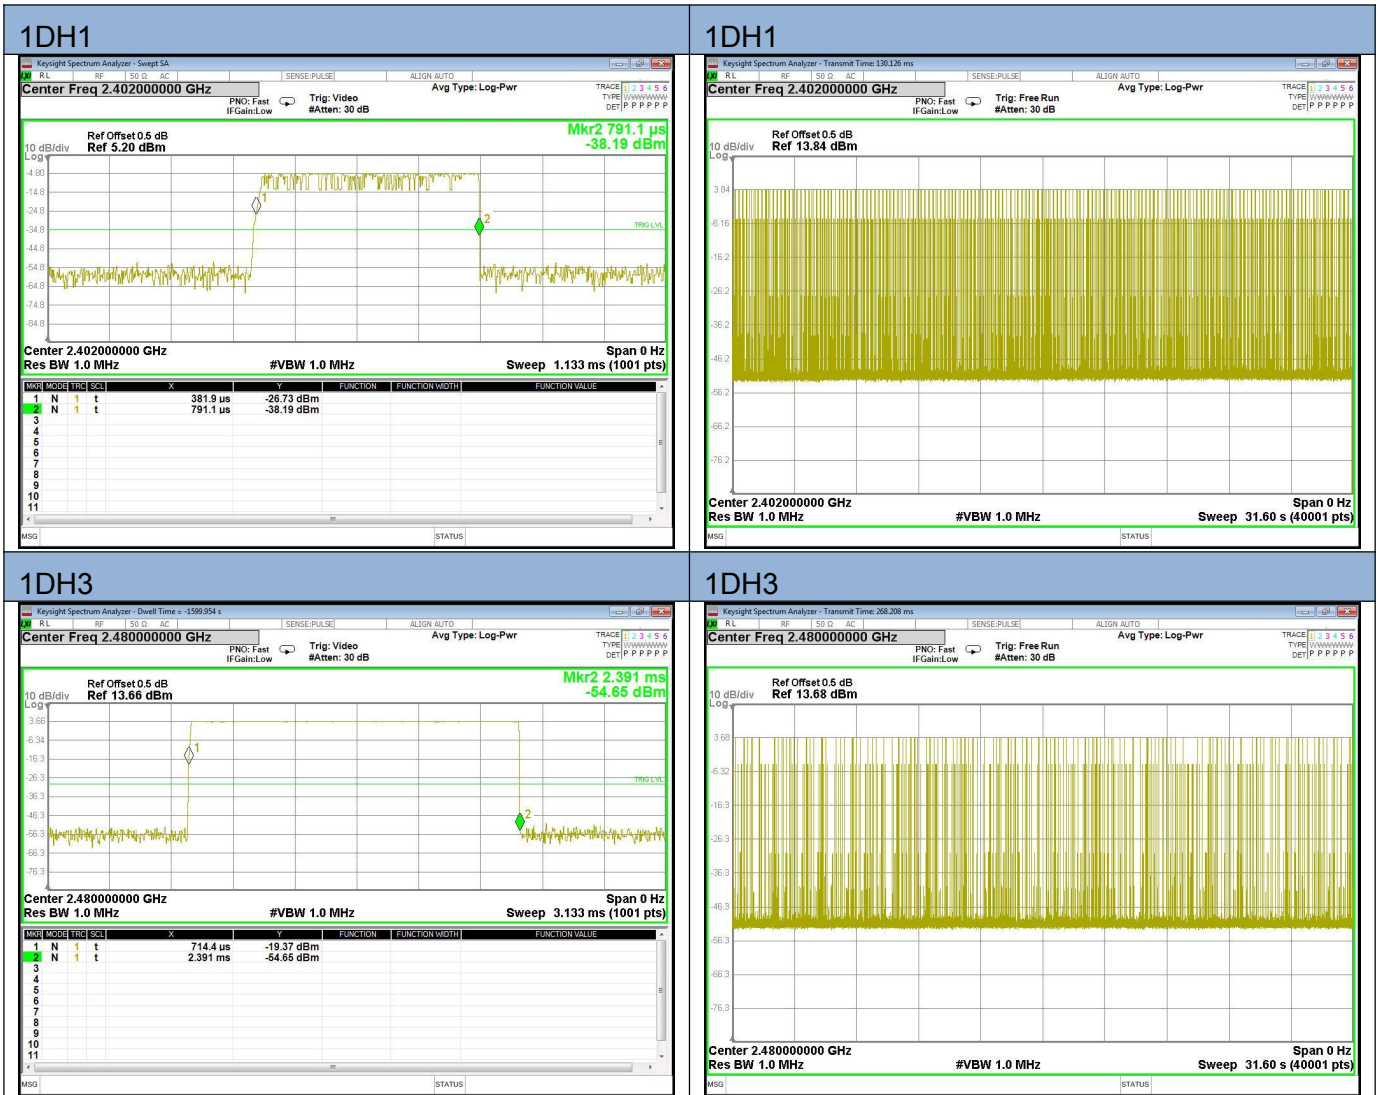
1DH1

Keysight Spectrum Analyzer - Swept SA
RL RF 50 Ω AC SENSE:PULSE ALIGN AUTO
Center Freq 2.402000000 GHz
PNO: Fast IFGain:Low
Trig: Video #Atten: 30 dB
Avg Type: Log-Pwr
TRACE 1 2 3 4 5 6 TYPE WWWWWW DET P P P P P P

Ref Offset 0.5 dB
10 dB/div Ref 5.20 dBm
Log
Mkr2 791.1 μs
-38.19 dBm

-4.80
-14.8
-24.8
-34.8
-44.8
-54.8
-64.8
-74.8
-84.8
TRIG LVL

Center 2.402000000 GHz
Res BW 1.0 MHz
#VBW 1.0 MHz
Span 0 Hz
Sweep 1.133 ms (1001 pts)

| MKR | MODE | TRC | SCL | X | Y | FUNCTION | FUNCTION WIDTH | FUNCTION VALUE |
|---|---|---|---|---|---|---|---|---|
| 1 | N | 1 | t | 381.9 μs | -26.73 dBm | | | |
| 2 | N | 1 | t | 791.1 μs | -38.19 dBm | | | |
| 3 | | | | | | | | |
| 4 | | | | | | | | |
| 5 | | | | | | | | |
| 6 | | | | | | | | |
| 7 | | | | | | | | |
| 8 | | | | | | | | |
| 9 | | | | | | | | |
| 10 | | | | | | | | |
| 11 | | | | | | | | |

MSG STATUS

1DH1

Keysight Spectrum Analyzer - Transmit Time: 130.126 ms
RL RF 50 Ω AC SENSE:PULSE ALIGN AUTO
Center Freq 2.402000000 GHz
PNO: Fast IFGain:Low
Trig: Free Run #Atten: 30 dB
Avg Type: Log-Pwr
TRACE 1 2 3 4 5 6 TYPE WWWWWW DET P P P P P P

Ref Offset 0.5 dB
10 dB/div Ref 13.84 dBm
Log

3.84
-6.16
-16.2
-26.2
-36.2
-46.2
-56.2
-66.2
-76.2

Center 2.402000000 GHz
Res BW 1.0 MHz
#VBW 1.0 MHz
Span 0 Hz
Sweep 31.60 s (40001 pts)

MSG STATUS

1DH3

Keysight Spectrum Analyzer - Dwell Time = -1599.954 s
RL RF 50 Ω AC SENSE:PULSE ALIGN AUTO
Center Freq 2.480000000 GHz
PNO: Fast IFGain:Low
Trig: Video #Atten: 30 dB
Avg Type: Log-Pwr
TRACE 1 2 3 4 5 6 TYPE WWWWWW DET P P P P P P

Ref Offset 0.5 dB
10 dB/div Ref 13.66 dBm
Log
Mkr2 2.391 ms
-54.65 dBm

3.66
-6.34
-16.3
-26.3
-36.3
-46.3
-56.3
-66.3
-76.3
TRIG LVL

Center 2.480000000 GHz
Res BW 1.0 MHz
#VBW 1.0 MHz
Span 0 Hz
Sweep 3.133 ms (1001 pts)

| MKR | MODE | TRC | SCL | X | Y | FUNCTION | FUNCTION WIDTH | FUNCTION VALUE |
|---|---|---|---|---|---|---|---|---|
| 1 | N | 1 | t | 714.4 μs | -19.37 dBm | | | |
| 2 | N | 1 | t | 2.391 ms | -54.65 dBm | | | |
| 3 | | | | | | | | |
| 4 | | | | | | | | |
| 5 | | | | | | | | |
| 6 | | | | | | | | |
| 7 | | | | | | | | |
| 8 | | | | | | | | |
| 9 | | | | | | | | |
| 10 | | | | | | | | |
| 11 | | | | | | | | |

MSG STATUS

1DH3

Keysight Spectrum Analyzer - Transmit Time: 268.208 ms
RL RF 50 Ω AC SENSE:PULSE ALIGN AUTO
Center Freq 2.480000000 GHz
PNO: Fast IFGain:Low
Trig: Free Run #Atten: 30 dB
Avg Type: Log-Pwr
TRACE 1 2 3 4 5 6 TYPE WWWWWW DET P P P P P P

Ref Offset 0.5 dB
10 dB/div Ref 13.68 dBm
Log

3.68
-6.32
-16.3
-26.3
-36.3
-46.3
-56.3
-66.3
-76.3

Center 2.480000000 GHz
Res BW 1.0 MHz
#VBW 1.0 MHz
Span 0 Hz
Sweep 31.60 s (40001 pts)

MSG STATUS